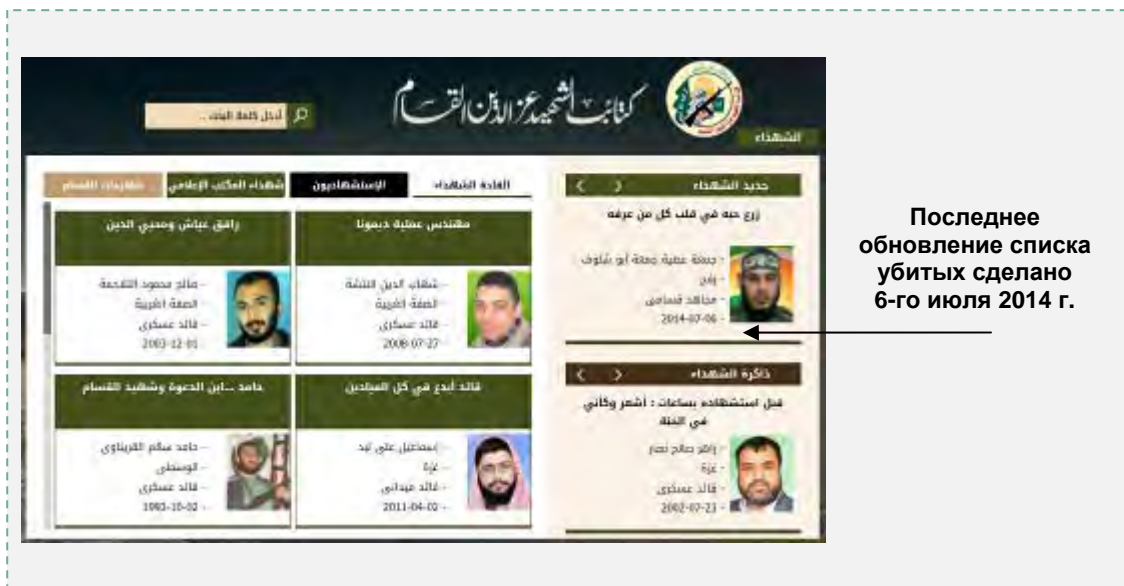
كتائب الشهيد عز الدين القسام

أدخل كلمة البحث ...

الشهداء

جديد الشهداء

زرع حبه في قلب كل من عرفه

- جمعة عطية جمعة أبو شلوف
- رفح
- مجاهد قسامي
- 2014-07-06

ذاكرة الشهداء

قبل استشهاده بساعات : أشعر وكأني في الجنة

- راغر صالح نصر
- غزة
- قائد عسكري
- 2002-07-23

القادة الشهداء | الإستشهاديون | شهداء المكتب الإعلامي | مقابلات القسام

مهندس عطية ديمونا

- شهاب الدين النتشة
- الضفة الغربية
- قائد عسكري
- 2008-07-27

رافق عياش ومحيي الدين

- صالح محمود التلاحمة
- الضفة الغربية
- قائد عسكري
- 2003-12-01

قائد أبدع في كل الميادين

- إسماعيل علي لبد
- غزة
- قائد ميداني
- 2011-04-02

حامد ...ابن الدعوة وشهيد القسام

- حامد سالم القريناوي
- الوسطى
- قائد عسكري
- 1993-10-02

Последнее обновление списка убитых сделано 6-го июля 2014 г.